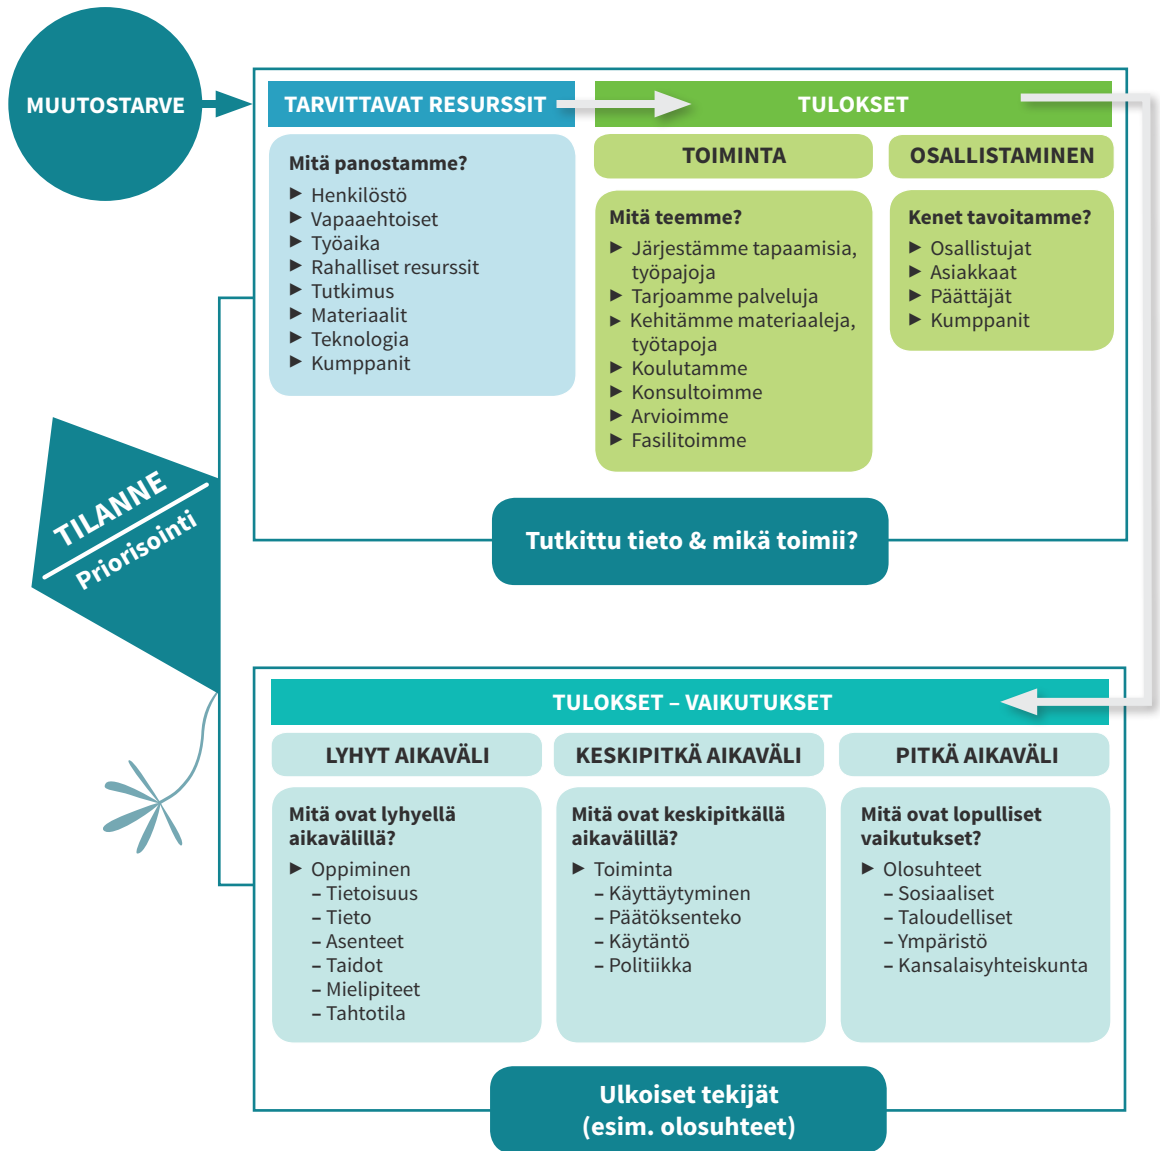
MUUTOSTARVE

TARVITTAVAT RESURSSIT

TULOKSET

TOIMINTA

OSALLISTAMINEN

Mitä panostamme?
▶ Henkilöstö
▶ Vapaaehtoiset
▶ Työaika
▶ Rahalliset resurssit
▶ Tutkimus
▶ Materiaalit
▶ Teknologia
▶ Kumppanit

Mitä teemme?
▶ Järjestämme tapaamisia, työpajoja
▶ Tarjoamme palveluja
▶ Kehitämme materiaaleja, työtapoja
▶ Koulutamme
▶ Konsultoimme
▶ Arvioimme
▶ Fasilitoimme

Kenet tavoitamme?
▶ Osallistujat
▶ Asiakkaat
▶ Päättäjät
▶ Kumppanit

TILANNE
Priorisointi

Tutkittu tieto & mikä toimii?

TULOKSET – VAIKUTUKSET

LYHYT AIKAVÄLI

KESKIPITKÄ AIKAVÄLI

PITKÄ AIKAVÄLI

Mitä ovat lyhyellä aikavälillä?
▶ Oppiminen
– Tietoisuus
– Tieto
– Asenteet
– Taidot
– Mielipiteet
– Tahtotila

Mitä ovat keskipitkällä aikavälillä?
▶ Toiminta
– Käyttäytyminen
– Päätöksenteko
– Käytäntö
– Politiikka

Mitä ovat lopulliset vaikutukset?
▶ Olosuhteet
– Sosiaaliset
– Taloudelliset
– Ympäristö
– Kansalaisyhteiskunta

Ulkoiset tekijät
(esim. olosuhteet)